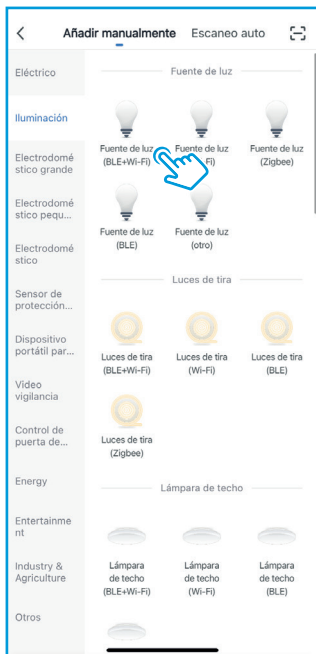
Añadir manualmente Escaneo auto

Eléctrico
Iluminación
Electrodoméstico grande
Electrodoméstico pequ...
Electrodoméstico
Sensor de protección...
Dispositivo portátil par...
Video vigilancia
Control de puerta de...
Energy
Entertainment
Industry & Agriculture
Otros

Fuente de luz

Fuente de luz (BLE+Wi-Fi)
Fuente de luz ([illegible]Fi)
Fuente de luz (Zigbee)
Fuente de luz (BLE)
Fuente de luz (otro)

Luces de tira

Luces de tira (BLE+Wi-Fi)
Luces de tira (Wi-Fi)
Luces de tira (BLE)
Luces de tira (Zigbee)

Lámpara de techo

Lámpara de techo (BLE+Wi-Fi)
Lámpara de techo (Wi-Fi)
Lámpara de techo (BLE)